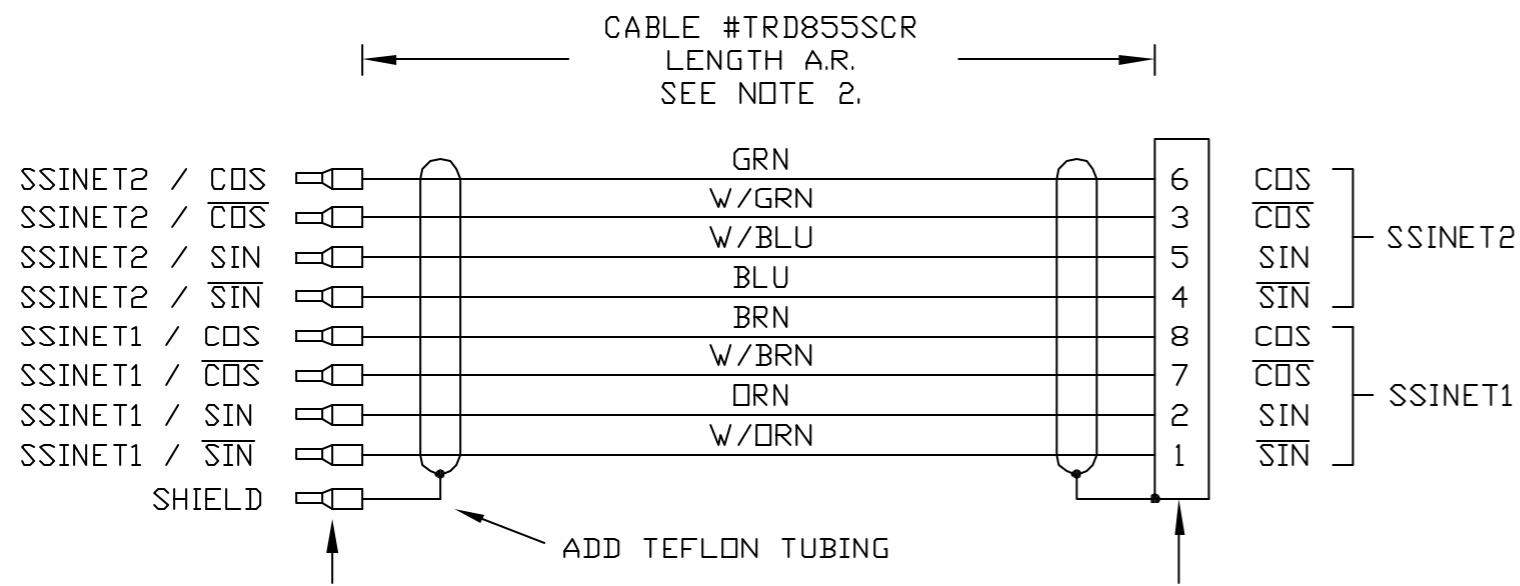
CABLE #TRD855SCR
LENGTH A.R.
SEE NOTE 2.

SSINET2 / COS
SSINET2 / $\overline{\text{COS}}$
SSINET2 / SIN
SSINET2 / $\overline{\text{SIN}}$
SSINET1 / COS
SSINET1 / $\overline{\text{COS}}$
SSINET1 / SIN
SSINET1 / $\overline{\text{SIN}}$
SHIELD

GRN
W/GRN
W/BLU
BLU
BRN
W/BRN
ORN
W/ORN

6
3
5
4
8
7
2
1

COS
$\overline{\text{COS}}$
SIN
$\overline{\text{SIN}}$
COS
$\overline{\text{COS}}$
SIN
$\overline{\text{SIN}}$

SSINET2
SSINET1

ADD TEFLON TUBING